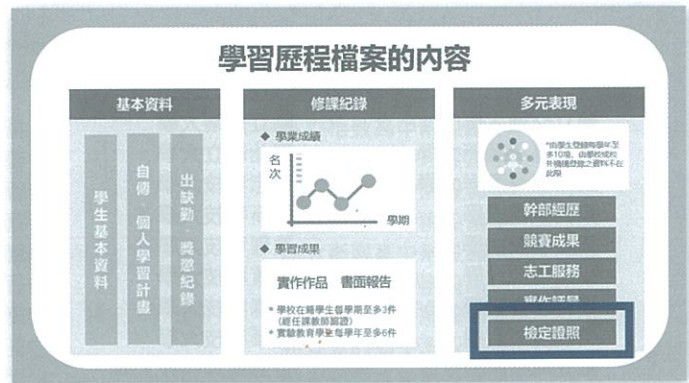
學習歷程檔案的內容

基本資料

學生基本資料

自傳．個人學習計畫

出缺勤．獎懲紀錄

修課紀錄

◆ 學業成績

名次

學期

◆ 學習成果

實作作品　書面報告

＊學校在籍學生每學期至多3件（經任課教師認證）
＊實驗教育學生每學年至多6件

多元表現

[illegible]

幹部經歷

競賽成果

志工服務

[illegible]

檢定證照